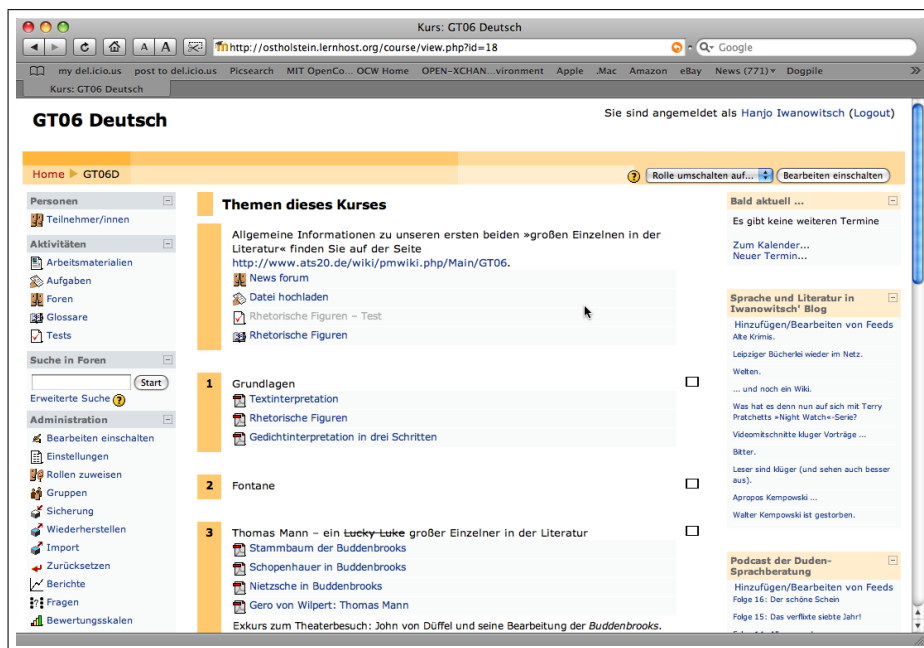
Kurs: GT06 Deutsch

A A http://ostholstein.lernhost.org/course/view.php?id=18 Google

my del.icio.us post to del.icio.us Picsearch MIT OpenCo... OCW Home OPEN-XCHAN...vironment Apple .Mac Amazon eBay News (771) Dogpile

Kurs: GT06 Deutsch

GT06 Deutsch

Sie sind angemeldet als Hanjo Iwanowitsch (Logout)

Home GT06D

Rolle umschalten auf... Bearbeiten einschalten

Personen
Teilnehmer/innen

Aktivitäten
Arbeitsmaterialien
Aufgaben
Foren
Glossare
Tests

Suche in Foren
Start
Erweiterte Suche

Administration
Bearbeiten einschalten
Einstellungen
Rollen zuweisen
Gruppen
Sicherung
Wiederherstellen
Import
Zurücksetzen
Berichte
Fragen
Bewertungsskalen

Themen dieses Kurses

Allgemeine Informationen zu unseren ersten beiden »großen Einzelnen in der Literatur« finden Sie auf der Seite http://www.ats20.de/wiki/pmwiki.php/Main/GT06.
News forum
Datei hochladen
Rhetorische Figuren – Test
Rhetorische Figuren

1 Grundlagen
Textinterpretation
Rhetorische Figuren
Gedichtinterpretation in drei Schritten

2 Fontane

3 Thomas Mann – ein ~~Lucky Luke~~ großer Einzelner in der Literatur
Stammbaum der Buddenbrooks
Schopenhauer in Buddenbrooks
Nietzsche in Buddenbrooks
Gero von Wilpert: Thomas Mann
Exkurs zum Theaterbesuch: John von Düffel und seine Bearbeitung der *Buddenbrooks*.

Bald aktuell ...
Es gibt keine weiteren Termine
Zum Kalender...
Neuer Termin...

Sprache und Literatur in Iwanowitsch' Blog
Hinzufügen/Bearbeiten von Feeds
Alte Krimis.
Leipziger Bücherlei wieder im Netz.
Welten.
... und noch ein Wiki.
Was hat es denn nun auf sich mit Terry Pratchetts »Night Watch«-Serie?
Videomitschnitte kluger Vorträge ...
Bitter.
Leser sind klüger (und sehen auch besser aus).
Apropos Kempowski ...
Walter Kempowski ist gestorben.

Podcast der Duden-Sprachberatung
Hinzufügen/Bearbeiten von Feeds
Folge 16: Der schöne Schein
Folge 15: Das verflixte siebte Jahr!
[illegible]